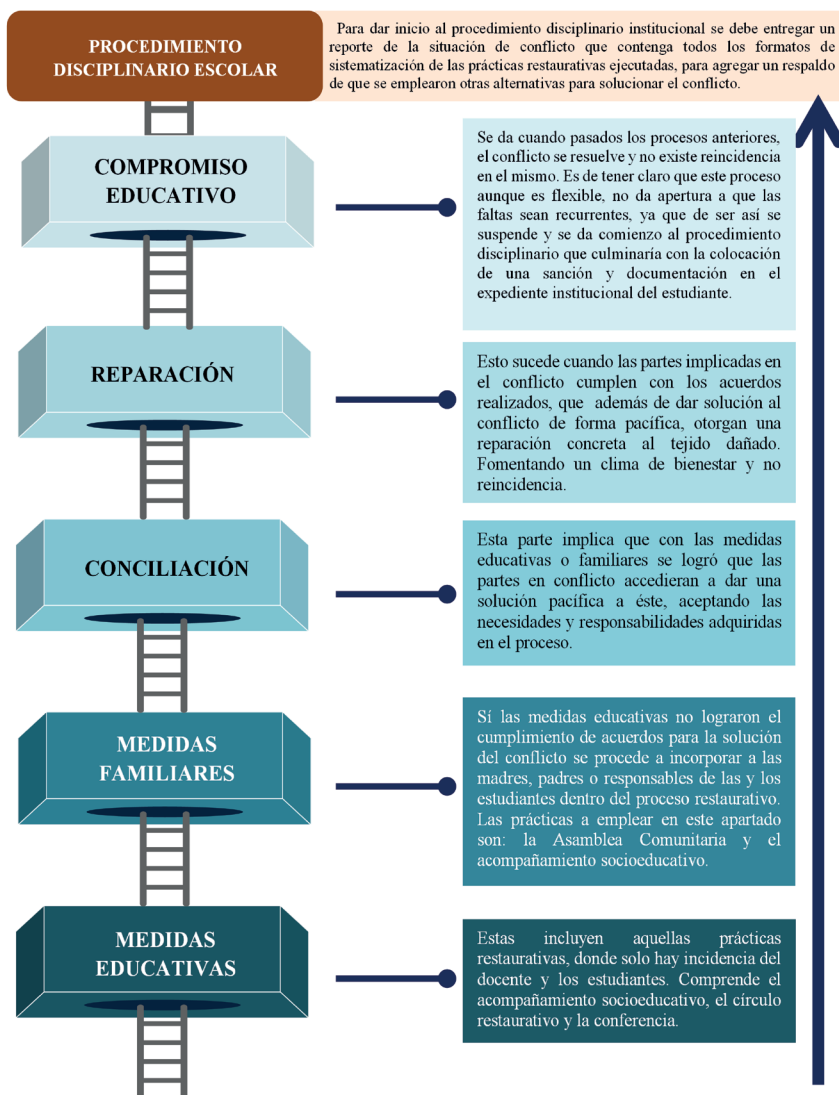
PROCEDIMIENTO DISCIPLINARIO ESCOLAR

Para dar inicio al procedimiento disciplinario institucional se debe entregar un reporte de la situación de conflicto que contenga todos los formatos de sistematización de las prácticas restaurativas ejecutadas, para agregar un respaldo de que se emplearon otras alternativas para solucionar el conflicto.

COMPROMISO EDUCATIVO

Se da cuando pasados los procesos anteriores, el conflicto se resuelve y no existe reincidencia en el mismo. Es de tener claro que este proceso aunque es flexible, no da apertura a que las faltas sean recurrentes, ya que de ser así se suspende y se da comienzo al procedimiento disciplinario que culminaría con la colocación de una sanción y documentación en el expediente institucional del estudiante.

REPARACIÓN

Esto sucede cuando las partes implicadas en el conflicto cumplen con los acuerdos realizados, que además de dar solución al conflicto de forma pacífica, otorgan una reparación concreta al tejido dañado. Fomentando un clima de bienestar y no reincidencia.

CONCILIACIÓN

Esta parte implica que con las medidas educativas o familiares se logró que las partes en conflicto accedieran a dar una solución pacífica a éste, aceptando las necesidades y responsabilidades adquiridas en el proceso.

MEDIDAS FAMILIARES

Sí las medidas educativas no lograron el cumplimiento de acuerdos para la solución del conflicto se procede a incorporar a las madres, padres o responsables de las y los estudiantes dentro del proceso restaurativo. Las prácticas a emplear en este apartado son: la Asamblea Comunitaria y el acompañamiento socioeducativo.

MEDIDAS EDUCATIVAS

Estas incluyen aquellas prácticas restaurativas, donde solo hay incidencia del docente y los estudiantes. Comprende el acompañamiento socioeducativo, el círculo restaurativo y la conferencia.